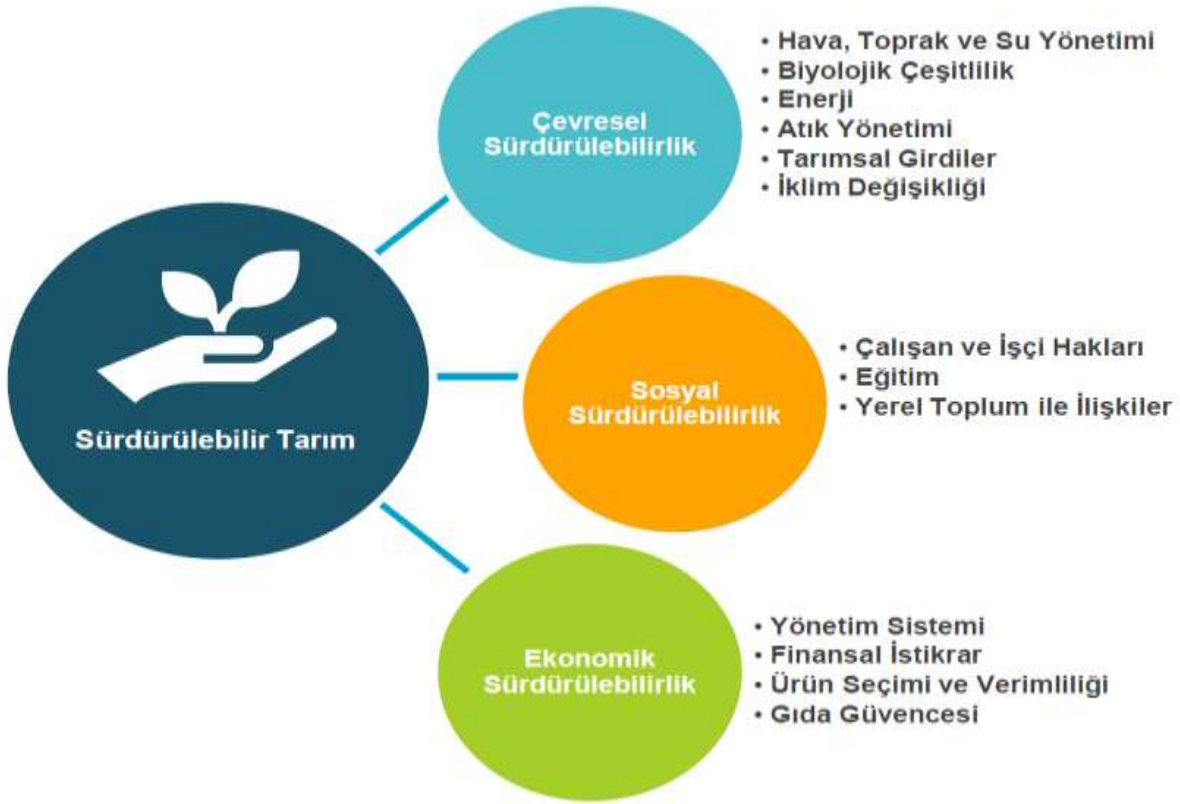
Sürdürülebilir Tarım

Çevresel Sürdürülebilirlik

• Hava, Toprak ve Su Yönetimi
• Biyolojik Çeşitlilik
• Enerji
• Atık Yönetimi
• Tarımsal Girdiler
• İklim Değişikliği

Sosyal Sürdürülebilirlik

• Çalışan ve İşçi Hakları
• Eğitim
• Yerel Toplum ile İlişkiler

Ekonomik Sürdürülebilirlik

• Yönetim Sistemi
• Finansal İstikrar
• Ürün Seçimi ve Verimliliği
• Gıda Güvencesi